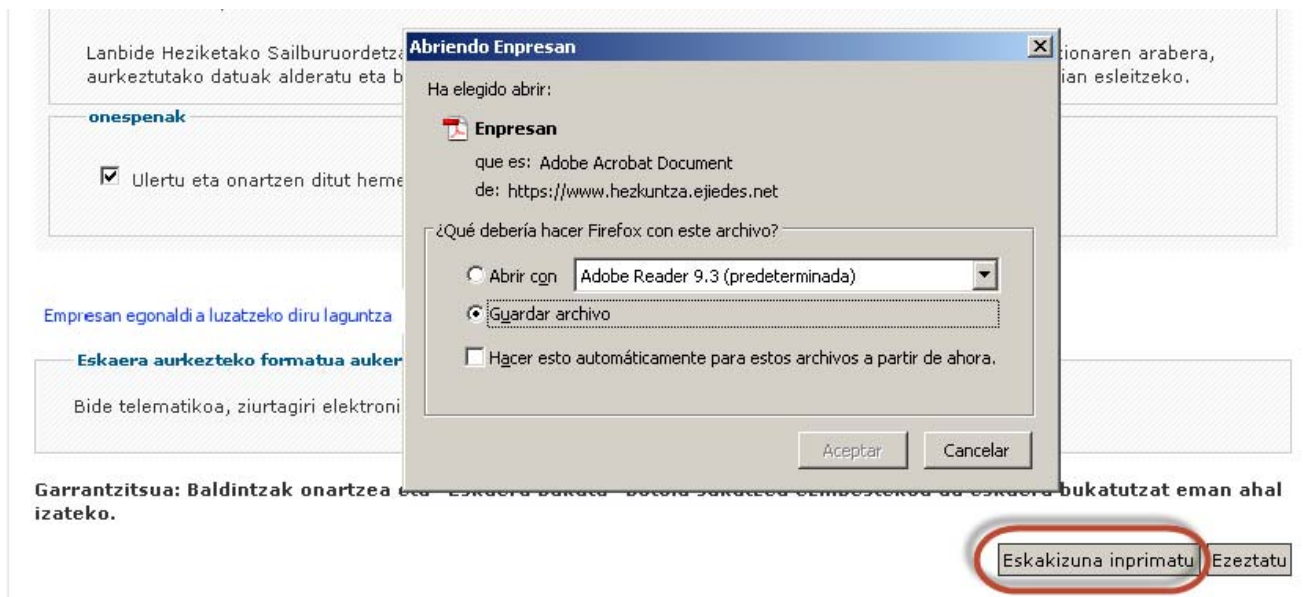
Lanbide Heziketako Sailburuordetza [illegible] tionaren arabera, aurkeztutako datuak alderatu eta b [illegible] ian esleitzeko.

onespenak

☑ Ulertu eta onartzen ditut heme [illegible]

Empresan egonaldi a luzatzeko diru laguntza

Eskaera aurkezteko formatua auker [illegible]

Bide telematikoa, ziurtagiri elektroni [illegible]

Garrantzitsua: Baldintzak onartzea eta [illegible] bukatutzat eman ahal izateko.

Eskakizuna inprimatu Ezeztatu

Abriendo Enpresan

Ha elegido abrir:

Enpresan

que es: Adobe Acrobat Document
de: https://www.hezkuntza.ejiedes.net

¿Qué debería hacer Firefox con este archivo?

Abrir con Adobe Reader 9.3 (predeterminada)

Guardar archivo

Hacer esto automáticamente para estos archivos a partir de ahora.

Aceptar Cancelar